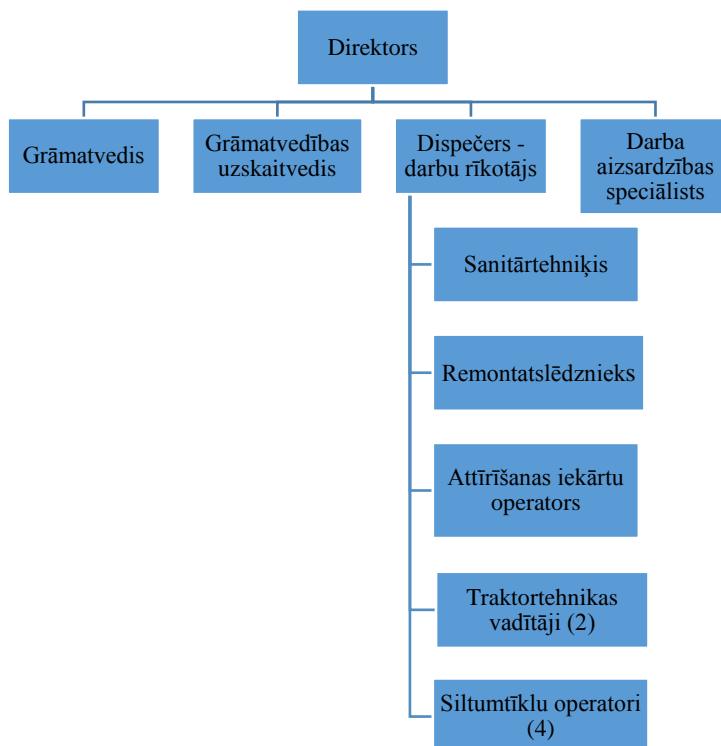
Direktors

Grāmatvedis

Grāmatvedības uzskaitvedis

Dispečers - darbu rīkotājs

Darba aizsardzības speciālists

Sanitārtehniķis

Remontatslēdznieks

Attīrīšanas iekārtu operators

Traktortehnikas vadītāji (2)

Siltumtīklu operatori (4)